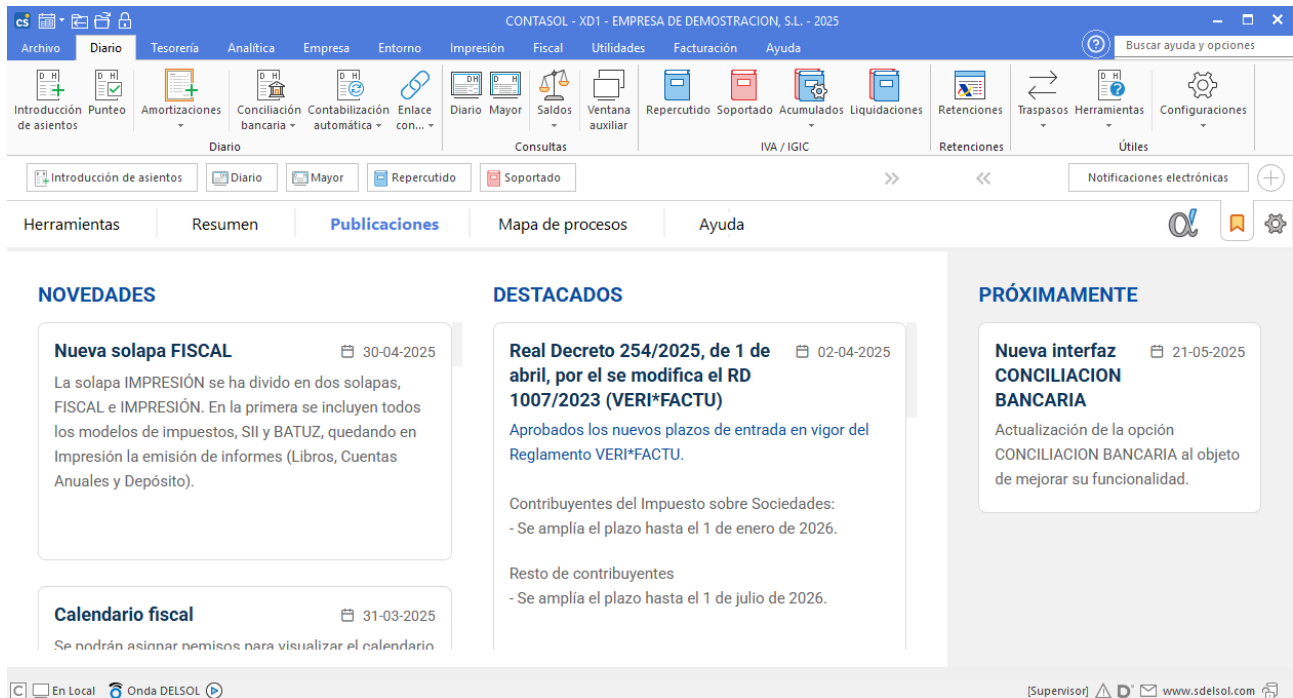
CONTASOL - XD1 - EMPRESA DE DEMOSTRACION, S.L. - 2025

Archivo Diario Tesorería Analítica Empresa Entorno Impresión Fiscal Utilidades Facturación Ayuda

Buscar ayuda y opciones

Introducción de asientos Punteo Amortizaciones Conciliación bancaria Contabilización automática Enlace con... Diario Mayor Saldos Ventana auxiliar Repercutido Soportado Acumulados Liquidaciones Retenciones Traspasos Herramientas Configuraciones

Diario Consultas IVA / IGIC Retenciones Útiles

Introducción de asientos Diario Mayor Repercutido Soportado Notificaciones electrónicas

Herramientas Resumen Publicaciones Mapa de procesos Ayuda

NOVEDADES

Nueva solapa FISCAL 30-04-2025

La solapa IMPRESIÓN se ha divido en dos solapas, FISCAL e IMPRESIÓN. En la primera se incluyen todos los modelos de impuestos, SII y BATUZ, quedando en Impresión la emisión de informes (Libros, Cuentas Anuales y Depósito).

Calendario fiscal 31-03-2025

Se podrán asignar pemisos para visualizar el calendario

DESTACADOS

Real Decreto 254/2025, de 1 de abril, por el se modifica el RD 1007/2023 (VERI*FACTU) 02-04-2025

Aprobados los nuevos plazos de entrada en vigor del Reglamento VERI*FACTU.

Contribuyentes del Impuesto sobre Sociedades:
- Se amplía el plazo hasta el 1 de enero de 2026.

Resto de contribuyentes
- Se amplía el plazo hasta el 1 de julio de 2026.

PRÓXIMAMENTE

Nueva interfaz CONCILIACION BANCARIA 21-05-2025

Actualización de la opción CONCILIACION BANCARIA al objeto de mejorar su funcionalidad.

En Local Onda DELSOL [Supervisor] www.sdelsol.com